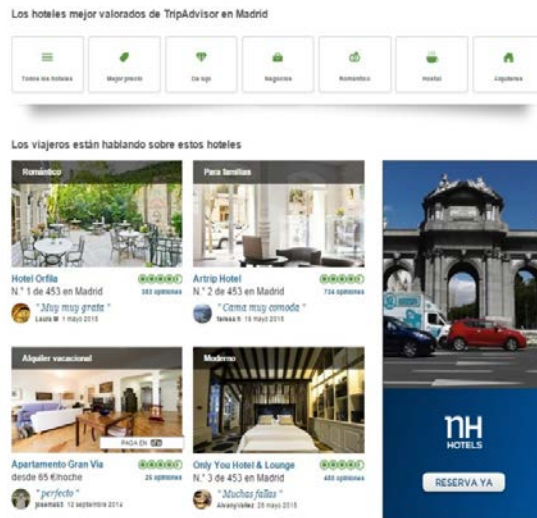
Los hoteles mejor valorados de TripAdvisor en Madrid

Todos los hoteles
Mejor precio
De lujo
Negocios
Románticos
Hostal
Alquileres

Los viajeros están hablando sobre estos hoteles

Romántico
Hotel Orfila
N.° 1 de 453 en Madrid
583 opiniones
"Muy muy grata"
Laura M 1 mayo 2015

Para familias
Artrip Hotel
N.° 2 de 453 en Madrid
734 opiniones
"Cama muy comoda"
fateea R 19 mayo 2015

Alquiler vacacional
PAGA EN
Apartamento Gran Via
desde 65 €/noche
26 opiniones
"perfecto"
jbsema53 12 septiembre 2014

Moderno
Only You Hotel & Lounge
N.° 3 de 453 en Madrid
485 opiniones
"Muchas fallas"
AlvaroValdez 28 mayo 2015

nH
HOTELS
RESERVA YA